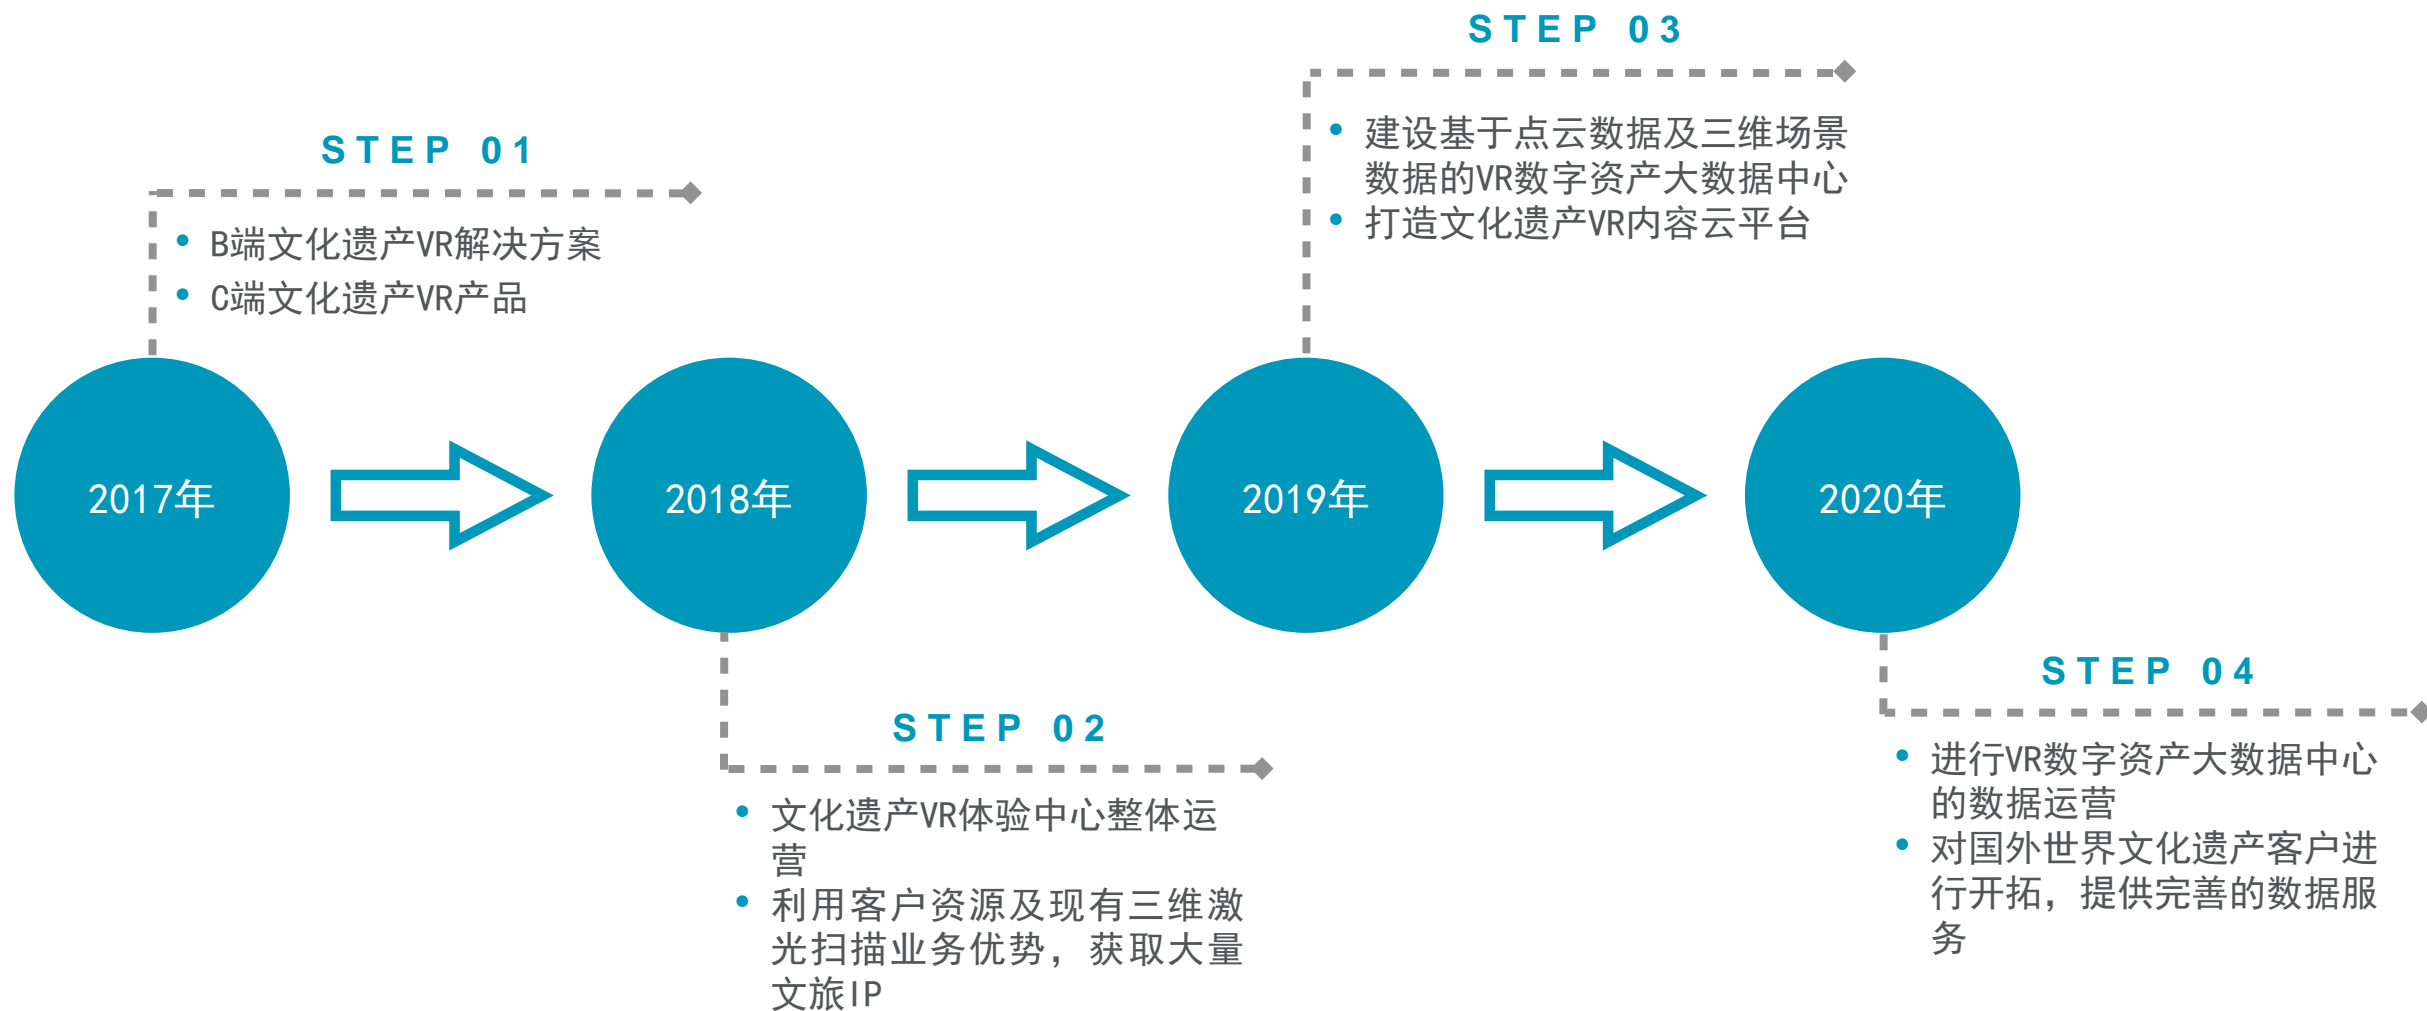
STEP 03

• 建设基于点云数据及三维场景数据的VR数字资产大数据中心
• 打造文化遗产VR内容云平台

STEP 01

• B端文化遗产VR解决方案
• C端文化遗产VR产品

2017年

2018年

2019年

2020年

STEP 02

• 文化遗产VR体验中心整体运营
• 利用客户资源及现有三维激光扫描业务优势，获取大量文旅IP

STEP 04

• 进行VR数字资产大数据中心的数据运营
• 对国外世界文化遗产客户进行开拓，提供完善的数据服务